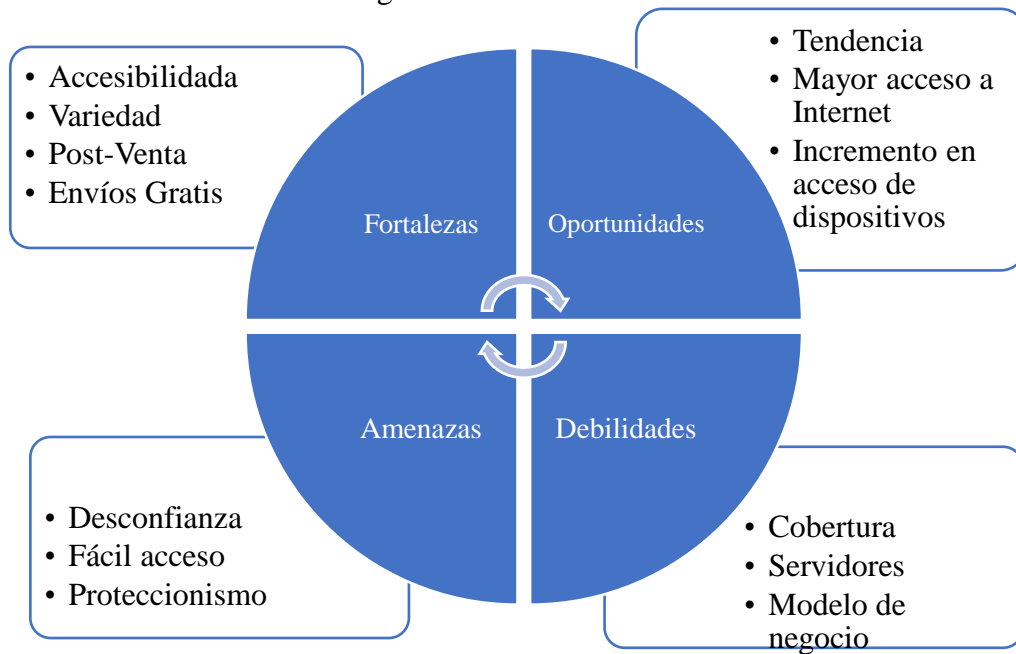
• Accesibilidada
• Variedad
• Post-Venta
• Envíos Gratis

• Tendencia
• Mayor acceso a Internet
• Incremento en acceso de dispositivos

Fortalezas

Oportunidades

Amenazas

Debilidades

• Desconfianza
• Fácil acceso
• Proteccionismo

• Cobertura
• Servidores
• Modelo de negocio